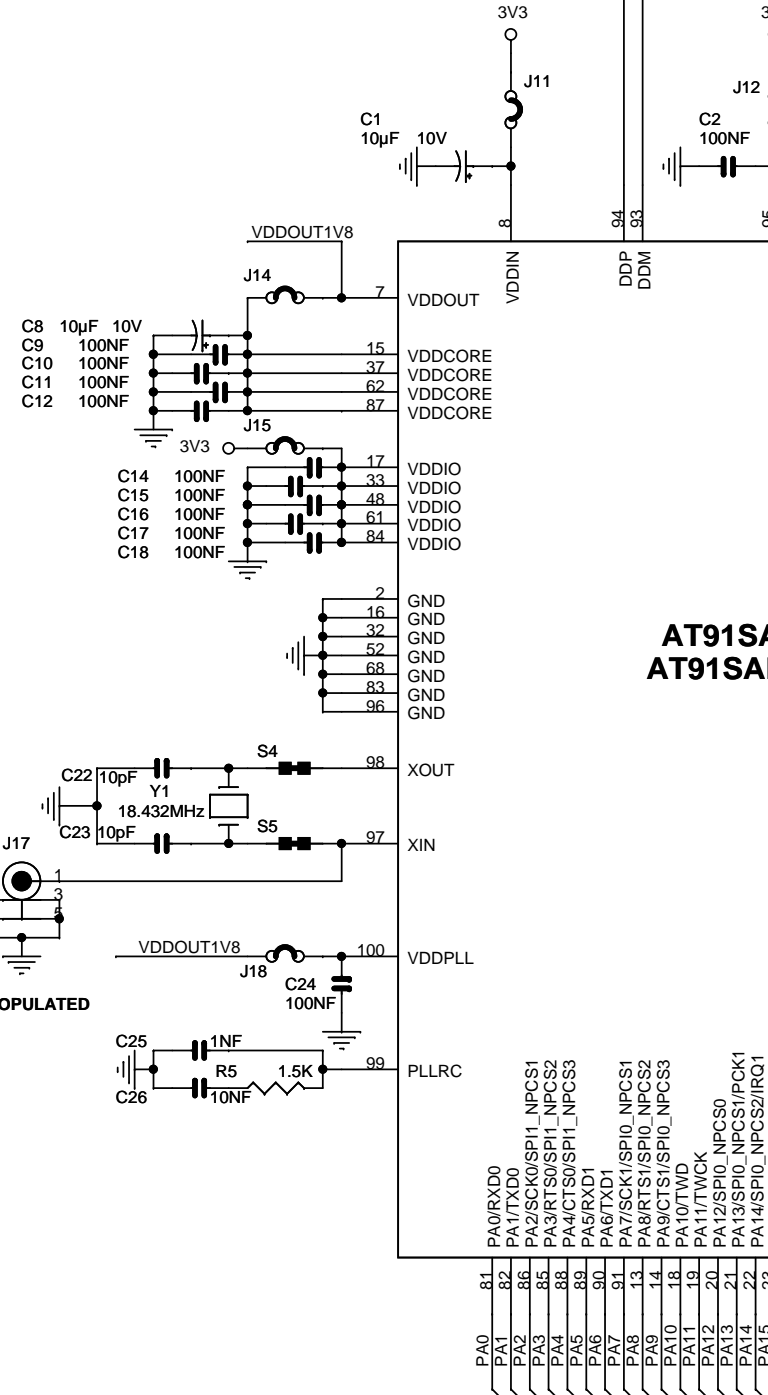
3V3
3V
J11
J12
C1
10µF 10V
C2
100NF
8
94
93
95
VDDOUT1V8
VDDIN
DDP
DDM
J14
7
VDDOUT
C8 10µF 10V
C9 100NF
C10 100NF
C11 100NF
C12 100NF
15
VDDCORE
37
VDDCORE
62
VDDCORE
87
VDDCORE
J15
3V3
C14 100NF
C15 100NF
C16 100NF
C17 100NF
C18 100NF
17
VDDIO
33
VDDIO
48
VDDIO
61
VDDIO
84
VDDIO
2
GND
16
GND
32
GND
52
GND
68
GND
83
GND
96
GND
AT91SA
AT91SA
C22 10pF
S4
98
XOUT
Y1
18.432MHz
C23 10pF
S5
97
XIN
J17
1
3
5
VDDOUT1V8
100
VDDPLL
J18
C24
100NF
OPULATED
C25
1NF
R5
1.5K
99
PLLRC
C26
10NF
PA0/RXD0
PA1/TXD0
PA2/SCK0/SPI1_NPCS1
PA3/RTS0/SPI1_NPCS2
PA4/CTS0/SPI1_NPCS3
PA5/RXD1
PA6/TXD1
PA7/SCK1/SPI0_NPCS1
PA8/RTS1/SPI0_NPCS2
PA9/CTS1/SPI0_NPCS3
PA10/TWD
PA11/TWCK
PA12/SPI0_NPCS0
PA13/SPI0_NPCS1/PCK1
PA14/SPI0_NPCS2/IRQ1
81
82
86
85
88
89
90
91
13
14
18
19
20
21
22
23
PA0
PA1
PA2
PA3
PA4
PA5
PA6
PA7
PA8
PA9
PA10
PA11
PA12
PA13
PA14
PA15